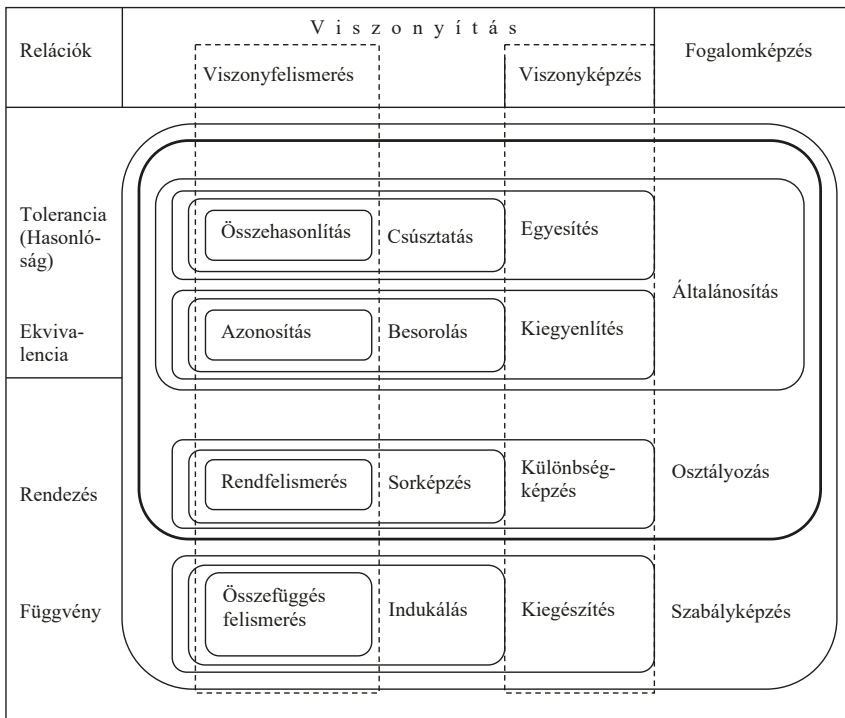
| Relációk | V i s z o n y í t á s | | | Fogalomképzés |
|---|---|---|---|---|
| | Viszonyfelismerés | | Viszonyképzés | |
| Tolerancia (Hasonlóság) | Összehasonlítás | Csúsztatás | Egyesítés | Általánosítás |
| Ekvivalencia | Azonosítás | Besorolás | Kiegyenlítés | |
| Rendezés | Rendfelismerés | Sorképzés | Különbségképzés | Osztályozás |
| Függvény | Összefüggés felismerés | Indukálás | Kiegészítés | Szabályképzés |